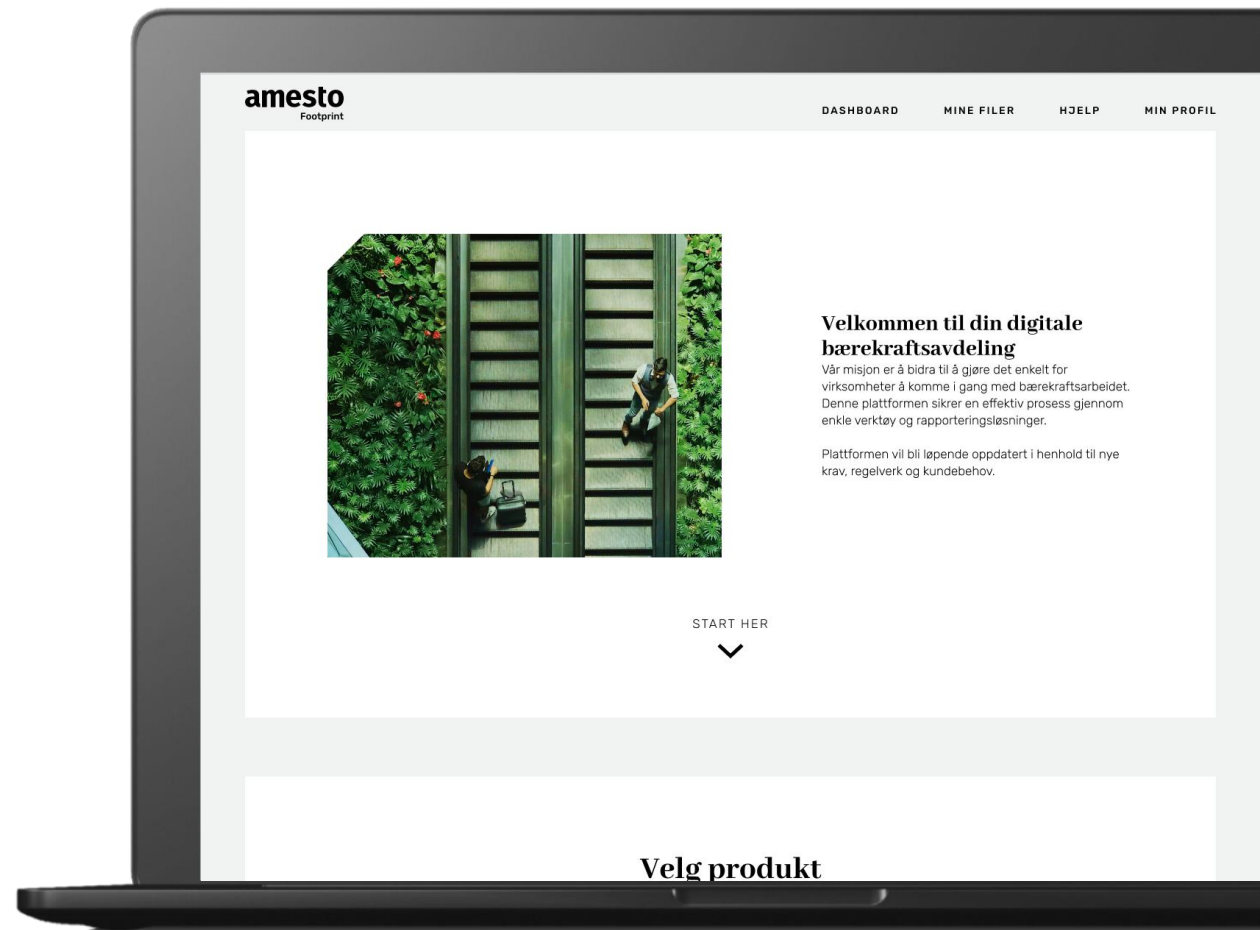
amesto
Footprint

DASHBOARD MINE FILER HJELP MIN PROFIL

Velkommen til din digitale bærekraftsavdeling

Vår misjon er å bidra til å gjøre det enkelt for virksomheter å komme i gang med bærekraftsarbeidet. Denne plattformen sikrer en effektiv prosess gjennom enkle verktøy og rapporteringsløsninger.

Plattformen vil bli løpende oppdatert i henhold til nye krav, regelverk og kundebehov.

START HER

Velg produkt